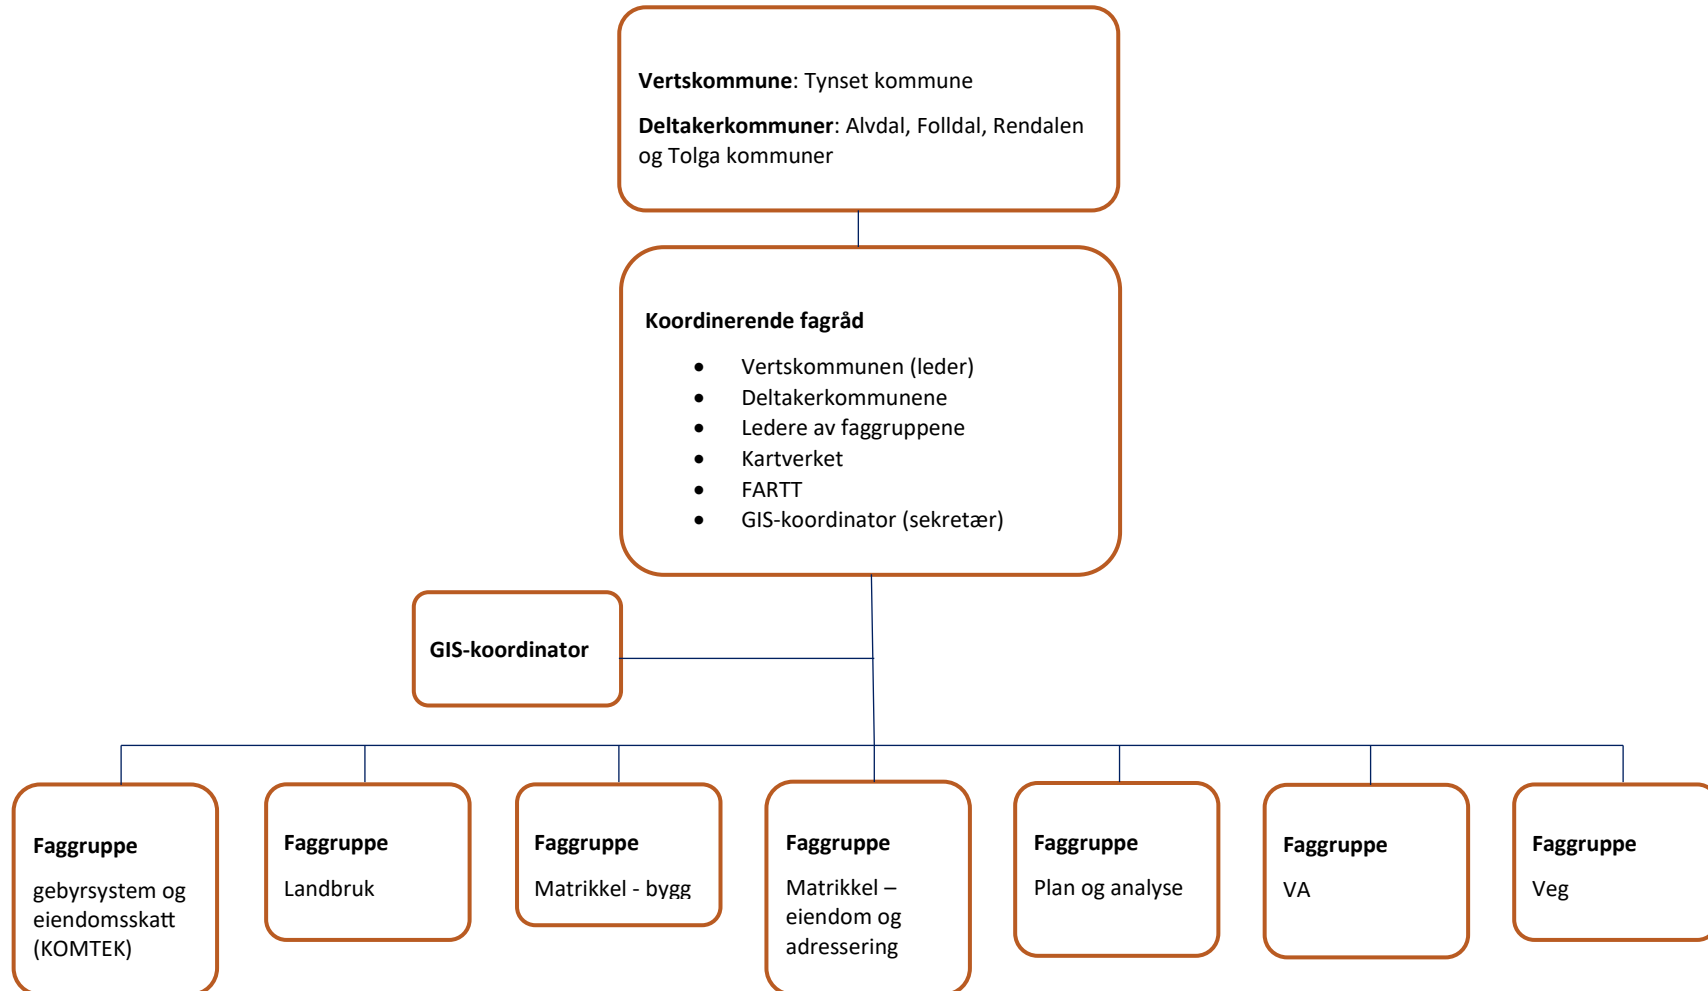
**Vertskommune**: Tynset kommune

**Deltakerkommuner**: Alvdal, Folldal, Rendalen og Tolga kommuner

**Koordinerende fagråd**

- Vertskommunen (leder)
- Deltakerkommunene
- Ledere av faggruppene
- Kartverket
- FARTT
- GIS-koordinator (sekretær)

**GIS-koordinator**

**Faggruppe**
gebyrsystem og eiendomsskatt (KOMTEK)

**Faggruppe**
Landbruk

**Faggruppe**
Matrikkel - bygg

**Faggruppe**
Matrikkel – eiendom og adressering

**Faggruppe**
Plan og analyse

**Faggruppe**
VA

**Faggruppe**
Veg